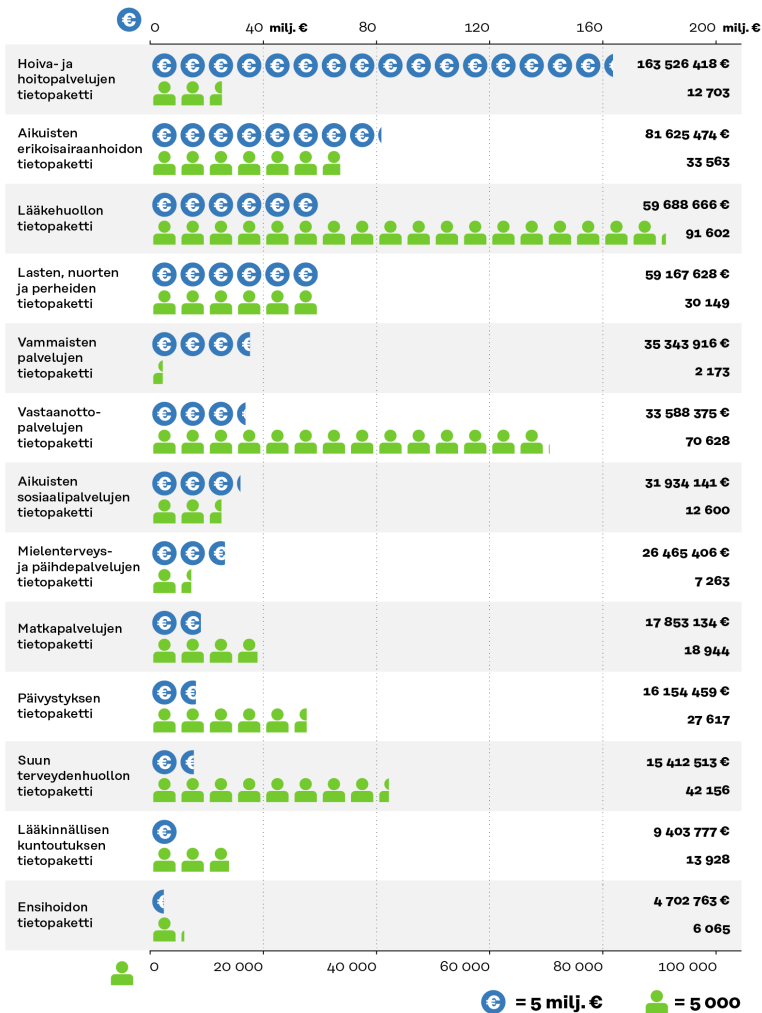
0 40 milj. € 80 120 160 200 milj. €

| | | |
|---|---|---|
| Hoiva- ja hoitopalvelujen tietopaketti | 163 526 418 € | 12 703 |
| Aikuisten erikoisairaanhoidon tietopaketti | 81 625 474 € | 33 563 |
| Lääkehuollon tietopaketti | 59 688 666 € | 91 602 |
| Lasten, nuorten ja perheiden tietopaketti | 59 167 628 € | 30 149 |
| Vammaisten palvelujen tietopaketti | 35 343 916 € | 2 173 |
| Vastaanotto-palvelujen tietopaketti | 33 588 375 € | 70 628 |
| Aikuisten sosiaalipalvelujen tietopaketti | 31 934 141 € | 12 600 |
| Mielenterveys- ja päihdepalvelujen tietopaketti | 26 465 406 € | 7 263 |
| Matkapalvelujen tietopaketti | 17 853 134 € | 18 944 |
| Päivystyksen tietopaketti | 16 154 459 € | 27 617 |
| Suun terveydenhuollon tietopaketti | 15 412 513 € | 42 156 |
| Lääkinnällisen kuntoutuksen tietopaketti | 9 403 777 € | 13 928 |
| Ensihoidon tietopaketti | 4 702 763 € | 6 065 |

0 20 000 40 000 60 000 80 000 100 000

= 5 milj. € = 5 000